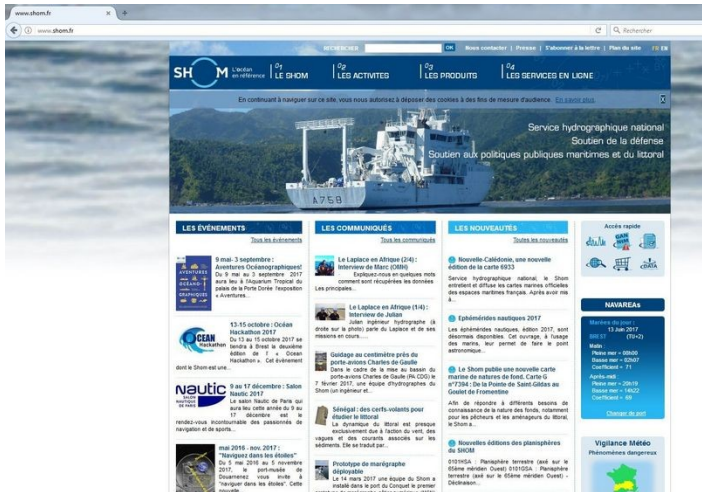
www.shom.fr

www.shom.fr

Rechercher

RECHERCHER OK Nous contacter | Presse | S'abonner à la lettre | Plan du site FR EN

SHOM L'océan en référence

01 LE SHOM

02 LES ACTIVITES

03 LES PRODUITS

04 LES SERVICES EN LIGNE

En continuant à naviguer sur ce site, vous nous autorisez à déposer des cookies à des fins de mesure d'audience. En savoir plus.

Service hydrographique national
Soutien de la défense
Soutien aux politiques publiques maritimes et du littoral

A758

LES ÉVÉNEMENTS
Tous les événements

9 mai - 3 septembre : Aventures Océanographiques!
Du 9 mai au 3 septembre 2017 aura lieu à l'Aquarium Tropical du palais de la Porte Dorée l'exposition « Aventures...

13-15 octobre : Ocean Hackathon 2017
Du 13 au 15 octobre 2017 se tiendra à Brest la deuxième édition de « Ocean Hackathon ». Cet événement dont le Shom est une...

9 au 17 décembre : Salon Nautic 2017
Le salon Nautic de Paris qui aura lieu cette année du 9 au 17 décembre est le rendez-vous incontournable des passionnés de navigation et de sports...

mai 2016 - nov. 2017 : "Naviguez dans les étoiles"
Du 5 mai 2016 au 5 novembre 2017, le port-musée de Douarnenez vous invite à "naviguer dans les étoiles". Cette nouvelle...

LES COMMUNIQUÉS
Tous les communiqués

Le Laplace en Afrique (2/4) : Interview de Marc (OMH)
Expliquez-nous en quelques mots comment sont récupérées les données. Les principales...

Le Laplace en Afrique (1/4) : Interview de Julian
Julian ingénieur hydrographe (à droite sur la photo) parle du Laplace et de ses missions en cours...

Guidage au centimètre près du porte-avions Charles de Gaulle
Dans le cadre de la mise au bassin du porte-avions Charles de Gaulle (PA CDG) le 7 février 2017, une équipe d'hydrographes du Shom (un ingénieur et...

Sénégal : des cerfs-volants pour étudier le littoral
La dynamique du littoral est presque exclusivement due à l'action du vent, des vagues et des courants associés sur les sédiments. Elle se traduit par...

Prototype de marégraphe déployable
Le 14 mars 2017 une équipe du Shom a installé dans le port du Conquet le premier

LES NOUVEAUTÉS
Toutes les nouveautés

Nouvelle-Calédonie, une nouvelle édition de la carte 6933
Service hydrographique national, le Shom entretient et diffuse les cartes marines officielles des espaces maritimes français. Après avoir mis à...

Ephémérides nautiques 2017
Les éphémérides nautiques, édition 2017, sont désormais disponibles. Cet ouvrage, à l'usage des marins, leur permet de faire le point astronomique...

Le Shom publie une nouvelle carte marine de natures de fond. Carte G n°7394 : De la Pointe de Saint-Gildas au Goulet de Fromentine
Afin de répondre à différents besoins de connaissance de la nature des fonds, notamment pour les pêcheurs et les aménageurs du littoral, le Shom a...

Nouvelles éditions des planisphères du SHOM
0101SSA : Planisphère terrestre (axé sur le 65ème méridien Ouest) 0101GSA : Planisphère terrestre (axé sur le 65ème méridien Ouest) - Déclinaison...

Accès rapide

NAVAREAs

Marées du jour :
13 juin 2017
BREST (TU+2)
Matin
Pleine mer = 09h00
Basse mer = 02h07
Coefficient = 71
Après-midi
Pleine mer = 20h19
Basse mer = 14h22
Coefficient = 69
Changer de port

Vigilance Météo
Phénomènes dangereux